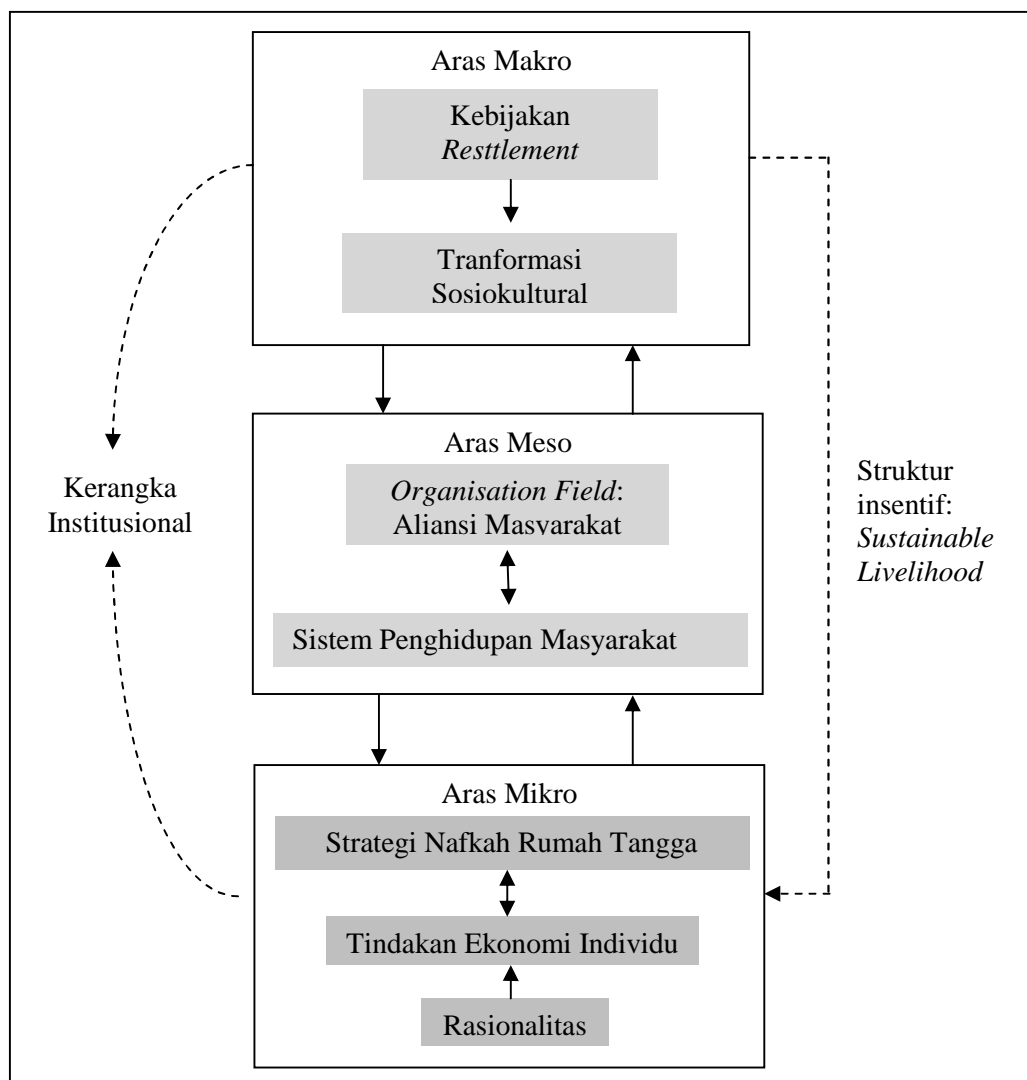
Aras Makro

Kebijakan *Resttlement*

Tranformasi Sosiokultural

Kerangka Institusional

Aras Meso

*Organisation Field*: Aliansi Masyarakat

Sistem Penghidupan Masyarakat

Struktur insentif: *Sustainable Livelihood*

Aras Mikro

Strategi Nafkah Rumah Tangga

Tindakan Ekonomi Individu

Rasionalitas